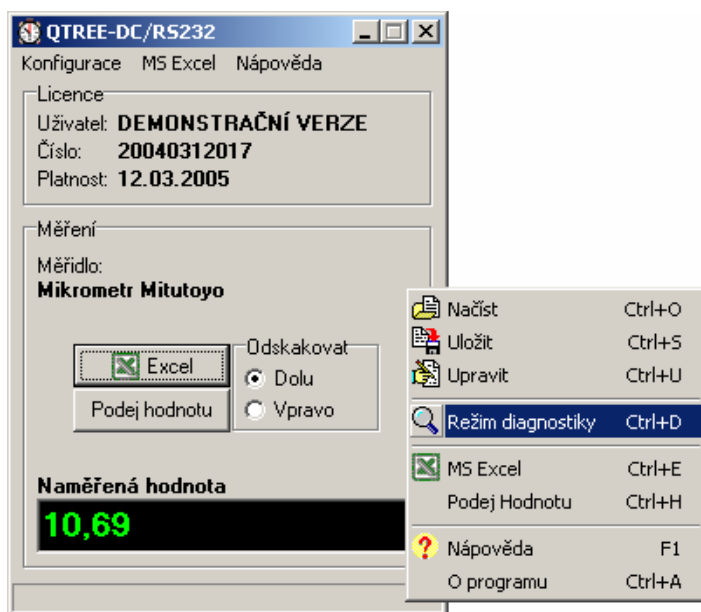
QTREE-DC/RS232

Konfigurace MS Excel Nápověda

Licence
Uživatel: DEMONSTRAČNÍ VERZE
Číslo: 20040312017
Platnost: 12.03.2005

Měření
Měřidlo:
Mikrometr Mitutoyo

Excel
Podej hodnotu

Odskakovat
Dolu
Vpravo

Naměřená hodnota
10,69

Načíst Ctrl+O
Uložit Ctrl+S
Upravit Ctrl+U
Režim diagnostiky Ctrl+D
MS Excel Ctrl+E
Podej Hodnotu Ctrl+H
Nápověda F1
O programu Ctrl+A